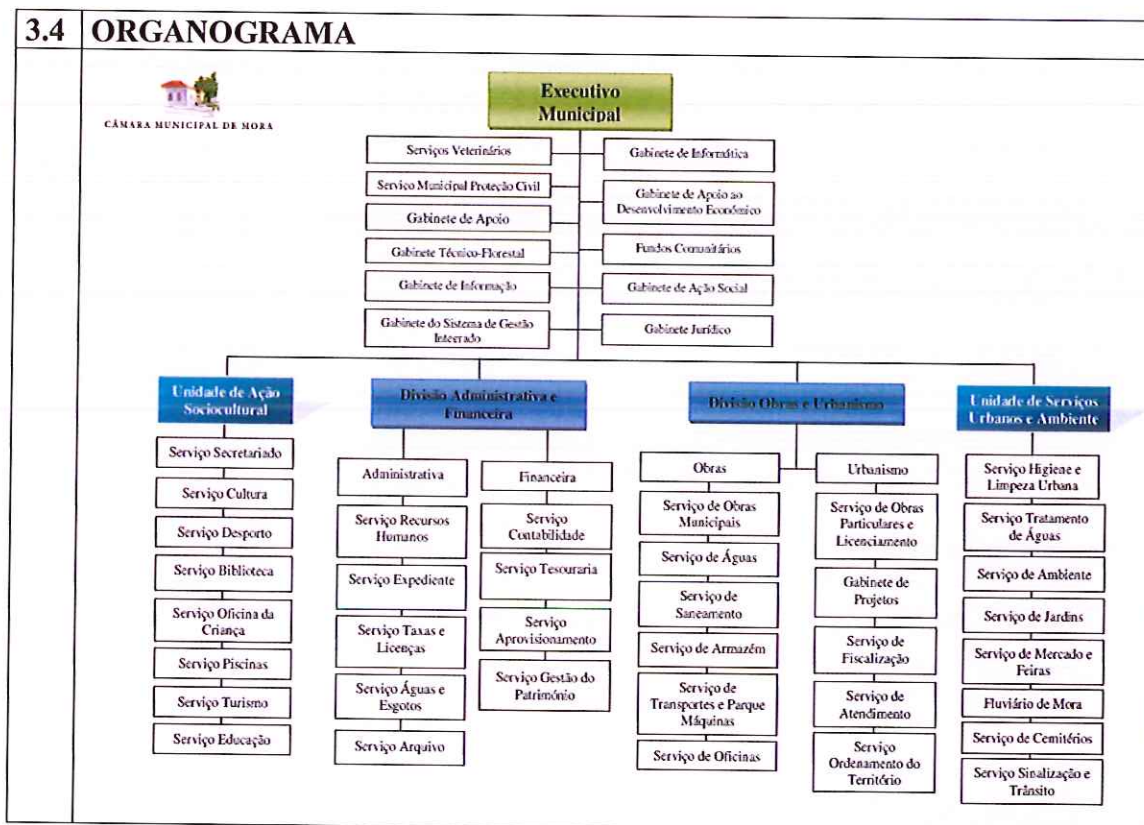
3.4 ORGANOGRAMA

CÂMARA MUNICIPAL DE MORA

Executivo Municipal

Serviços Veterinários

Serviço Municipal Proteção Civil

Gabinete de Apoio

Gabinete Técnico-Florestal

Gabinete de Informação

Gabinete do Sistema de Gestão Integrado

Gabinete de Informática

Gabinete de Apoio ao Desenvolvimento Económico

Fundos Comunitários

Gabinete de Ação Social

Gabinete Jurídico

Unidade de Ação Sociocultural

Serviço Secretariado

Serviço Cultura

Serviço Desporto

Serviço Biblioteca

Serviço Oficina da Criança

Serviço Piscinas

Serviço Turismo

Serviço Educação

Divisão Administrativa e Financeira

Administrativa

Serviço Recursos Humanos

Serviço Expediente

Serviço Taxas e Licenças

Serviço Águas e Esgotos

Serviço Arquivo

Financeira

Serviço Contabilidade

Serviço Tesouraria

Serviço Aprovisionamento

Serviço Gestão do Património

Divisão Obras e Urbanismo

Obras

Serviço de Obras Municipais

Serviço de Águas

Serviço de Saneamento

Serviço de Armazém

Serviço de Transportes e Parque Máquinas

Serviço de Oficinas

Urbanismo

Serviço de Obras Particulares e Licenciamento

Gabinete de Projetos

Serviço de Fiscalização

Serviço de Atendimento

Serviço Ordenamento do Território

Unidade de Serviços Urbanos e Ambiente

Serviço Higiene e Limpeza Urbana

Serviço Tratamento de Águas

Serviço de Ambiente

Serviço de Jardins

Serviço de Mercado e Feiras

Fluviário de Mora

Serviço de Cemitérios

Serviço Sinalização e Trânsito